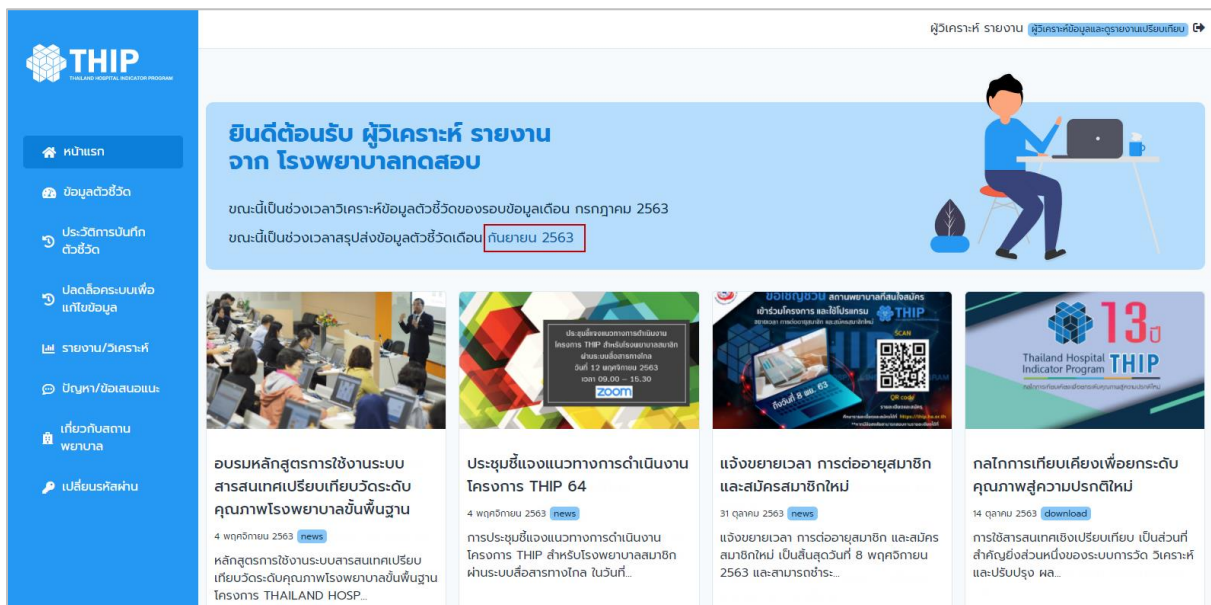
THIP
THAILAND HOSPITAL INDICATOR PROGRAM

หน้าแรก
ข้อมูลตัวชี้วัด
ประวัติการบันทึกตัวชี้วัด
ปลดล็อคระบบเพื่อแก้ไขข้อมูล
รายงาน/วิเคราะห์
ปัญหา/ข้อเสนอแนะ
เกี่ยวกับสถานพยาบาล
เปลี่ยนรหัสผ่าน

ผู้วิเคราะห์ รายงาน ผู้วิเคราะห์ข้อมูลและดูรายงานเปรียบเทียบ

ยินดีต้อนรับ ผู้วิเคราะห์ รายงาน
จาก โรงพยาบาลทดสอบ

ขณะนี้เป็นช่วงเวลาวิเคราะห์ข้อมูลตัวชี้วัดของรอบข้อมูลเดือน กรกฎาคม 2563
ขณะนี้เป็นช่วงเวลาสรุปส่งข้อมูลตัวชี้วัดเดือน กันยายน 2563

ประชุมชี้แจงแนวทางการดำเนินงานโครงการ THIP สำหรับโรงพยาบาลสมาชิก ผ่านระบบสื่อสารทางไกล วันที่ 12 พฤศจิกายน 2563 เวลา 09.00 – 15.30
zoom

ขอเชิญชวน สถานพยาบาลที่สนใจสมัครเข้าร่วมโครงการ และใช้โปรแกรม THIP
SCAN
ถึงวันที่ 8 พ.ย. 63

Thailand Hospital Indicator Program THIP 13 ปี

อบรมหลักสูตรการใช้งานระบบสารสนเทศเปรียบเทียบวัดระดับคุณภาพโรงพยาบาลขั้นพื้นฐาน
4 พฤศจิกายน 2563 news
หลักสูตรการใช้งานระบบสารสนเทศเปรียบเทียบวัดระดับคุณภาพโรงพยาบาลขั้นพื้นฐาน โครงการ THAILAND HOSP...

ประชุมชี้แจงแนวทางการดำเนินงานโครงการ THIP 64
4 พฤศจิกายน 2563 news
การประชุมชี้แจงแนวทางการดำเนินงานโครงการ THIP สำหรับโรงพยาบาลสมาชิก ผ่านระบบสื่อสารทางไกล ในวันที่...

แจ้งขยายเวลา การต่ออายุสมาชิก และสมัครสมาชิกใหม่
31 ตุลาคม 2563 news
แจ้งขยายเวลา การต่ออายุสมาชิก และสมัครสมาชิกใหม่ เป็นสิ้นสุดวันที่ 8 พฤศจิกายน 2563 และสามารถชำระ...

กลไกการเทียบเคียงเพื่อยกระดับคุณภาพสู่ความปรกติใหม่
14 ตุลาคม 2563 download
การใช้สารสนเทศเชิงเปรียบเทียบ เป็นส่วนที่สำคัญยิ่งส่วนหนึ่งของระบบการวัด วิเคราะห์ และปรับปรุง ผล...